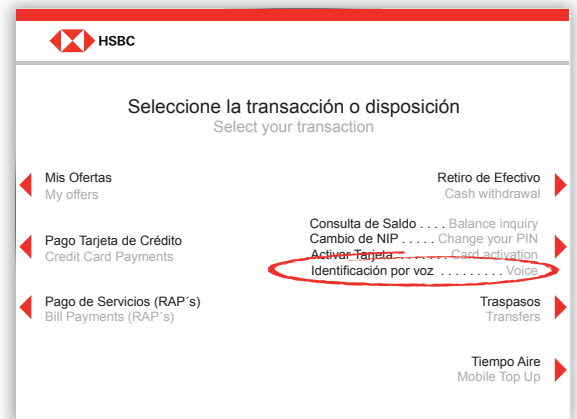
HSBC

Seleccione la transacción o disposición
Select your transaction

Mis Ofertas
My offers

Pago Tarjeta de Crédito
Credit Card Payments

Pago de Servicios (RAP´s)
Bill Payments (RAP´s)

Retiro de Efectivo
Cash withdrawal

Consulta de Saldo . . . . Balance inquiry
Cambio de NIP . . . . . Change your PIN
Activar Tarjeta . . . . . Card activation
Identificación por voz . . . . . . . . . Voice

Traspasos
Transfers

Tiempo Aire
Mobile Top Up